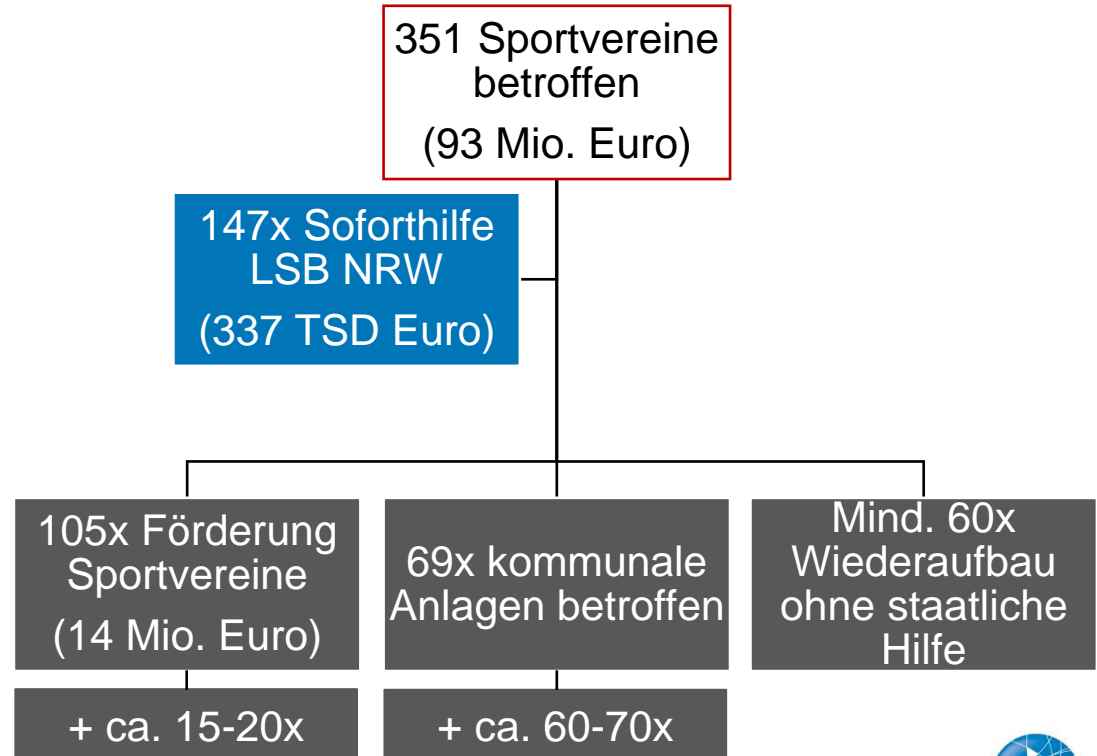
351 Sportvereine betroffen

(93 Mio. Euro)

147x Soforthilfe LSB NRW

(337 TSD Euro)

105x Förderung Sportvereine

(14 Mio. Euro)

69x kommunale Anlagen betroffen

Mind. 60x Wiederaufbau ohne staatliche Hilfe

+ ca. 15-20x

+ ca. 60-70x